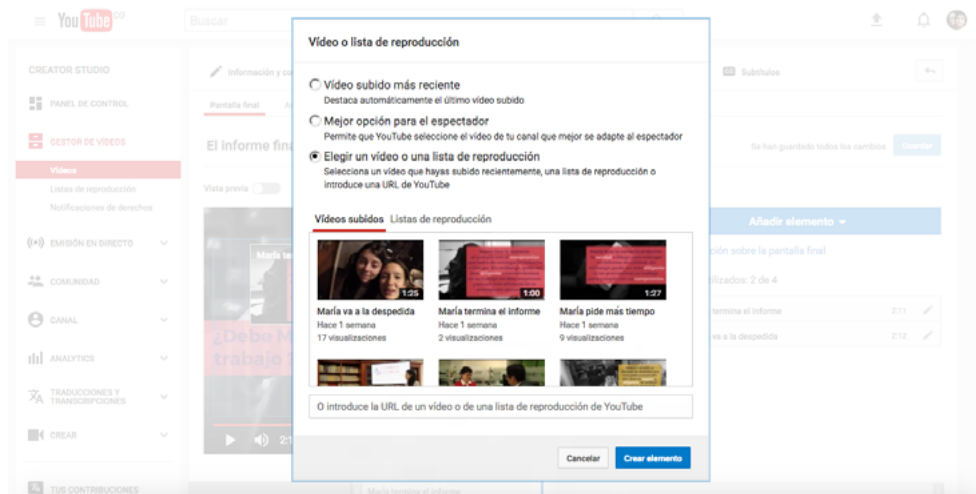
YouTube CO

Buscar

CREATOR STUDIO

PANEL DE CONTROL

GESTOR DE VÍDEOS

Vídeos

Listas de reproducción

Notificaciones de derechos

EMISIÓN EN DIRECTO

COMUNIDAD

CANAL

ANALYTICS

TRADUCCIONES Y TRANSCRIPCIONES

CREAR

TUS CONTRIBUCIONES

Información y co

Pantalla final

El informe fina

Vista previa

¿Debo M trabajo

María te

Subtítulos

Se han guardado todos los cambios

Guardar

Añadir elemento

ación sobre la pantalla final

ilizados: 2 de 4

termina el informe 2:11

va a la despedida 2:12

María termina el informe

Vídeo o lista de reproducción

Vídeo subido más reciente
Destaca automáticamente el último vídeo subido

Mejor opción para el espectador
Permite que YouTube seleccione el vídeo de tu canal que mejor se adapte al espectador

Elegir un vídeo o una lista de reproducción
Selecciona un vídeo que hayas subido recientemente, una lista de reproducción o introduce una URL de YouTube

Vídeos subidos Listas de reproducción

1:25
María va a la despedida
Hace 1 semana
17 visualizaciones

1:00
María termina el informe
Hace 1 semana
2 visualizaciones

1:27
María pide más tiempo
Hace 1 semana
9 visualizaciones

O introduce la URL de un vídeo o de una lista de reproducción de YouTube

Cancelar

Crear elemento